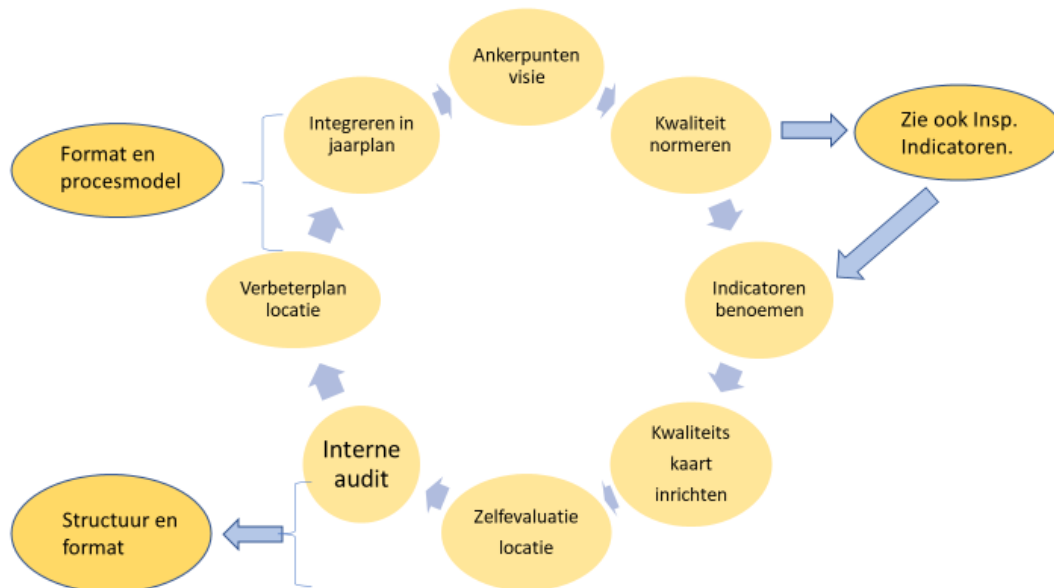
Ankerpunten visie

Kwaliteit normeren

Zie ook Insp. Indicatoren.

Indicatoren benoemen

Kwaliteits kaart inrichten

Zelfevaluatie locatie

Interne audit

Structuur en format

Verbeterplan locatie

Integreren in jaarplan

Format en procesmodel